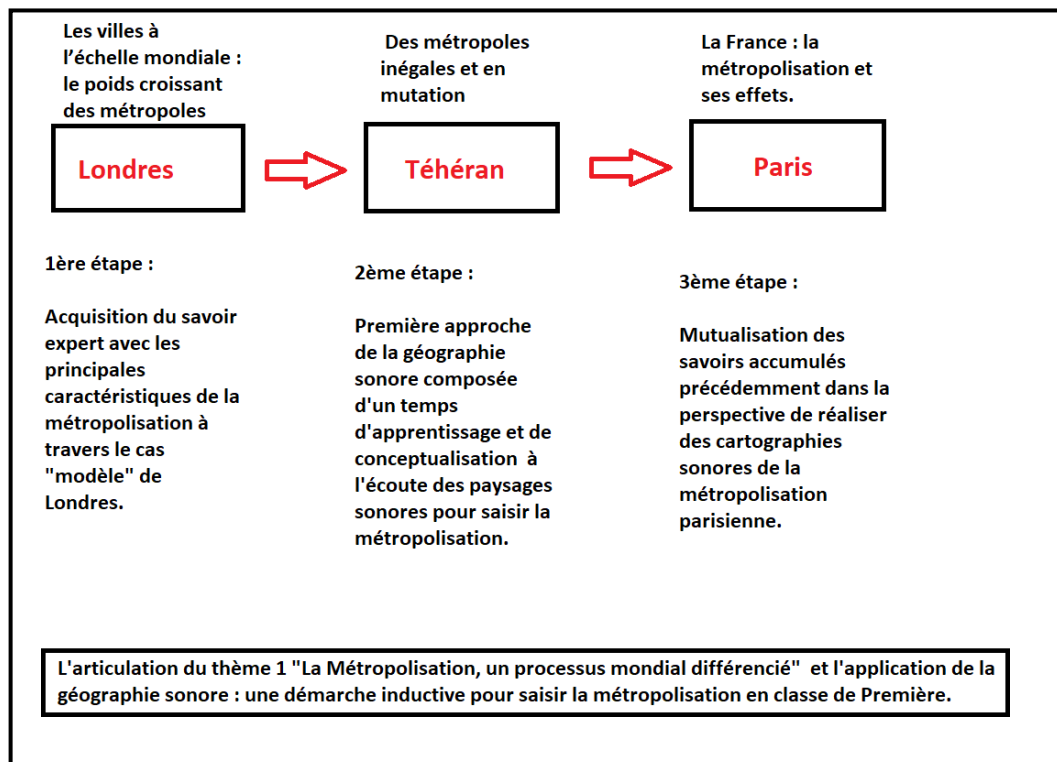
Les villes à l'échelle mondiale : le poids croissant des métropoles

Londres

1ère étape :

Acquisition du savoir expert avec les principales caractéristiques de la métropolisation à travers le cas "modèle" de Londres.

Des métropoles inégales et en mutation

Téhéran

2ème étape :

Première approche de la géographie sonore composée d'un temps d'apprentissage et de conceptualisation à l'écoute des paysages sonores pour saisir la métropolisation.

La France : la métropolisation et ses effets.

Paris

3ème étape :

Mutualisation des savoirs accumulés précédemment dans la perspective de réaliser des cartographies sonores de la métropolisation parisienne.

L'articulation du thème 1 "La Métropolisation, un processus mondial différencié" et l'application de la géographie sonore : une démarche inductive pour saisir la métropolisation en classe de Première.